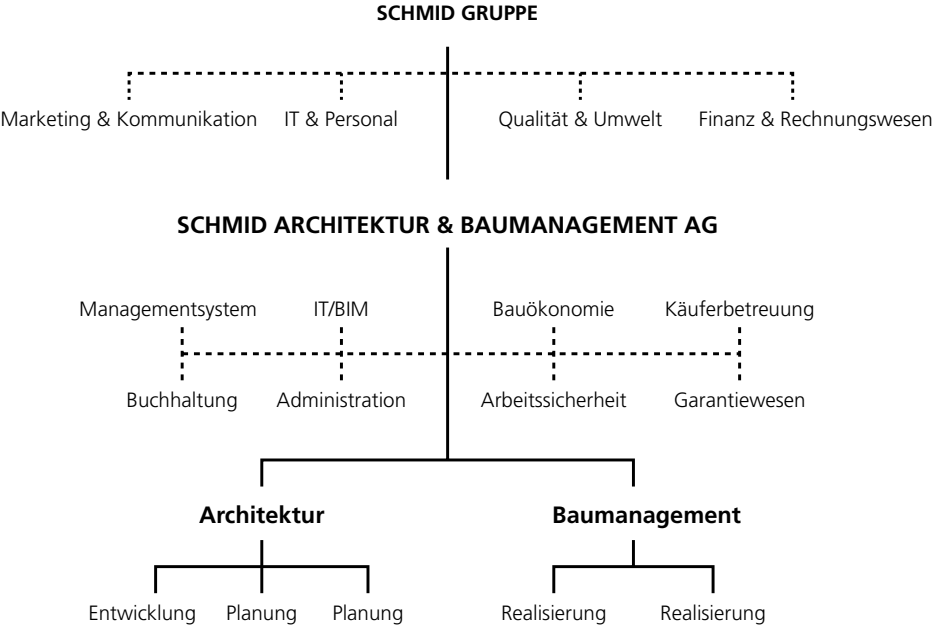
SCHMID GRUPPE

Marketing & Kommunikation

IT & Personal

Qualität & Umwelt

Finanz & Rechnungswesen

SCHMID ARCHITEKTUR & BAUMANAGEMENT AG

Managementsystem

IT/BIM

Bauökonomie

Käuferbetreuung

Buchhaltung

Administration

Arbeitssicherheit

Garantiewesen

Architektur

Baumanagement

Entwicklung

Planung

Planung

Realisierung

Realisierung